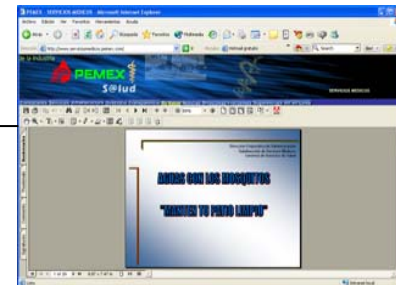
PEMEX - SERVICIOS MEDICOS - Microsoft Internet Explorer

Archivo Edición Ver Favoritos Herramientas Ayuda

Atrás Búsqueda Favoritos Multimedia

Dirección http://www.serviciosmedicos.pemex.com/

PEMEX
S@lud

SERVICIOS MEDICOS

AGUAS CON LOS MOSQUITOS

"MANTEN TU PATIO LIMPIO"

Internet local